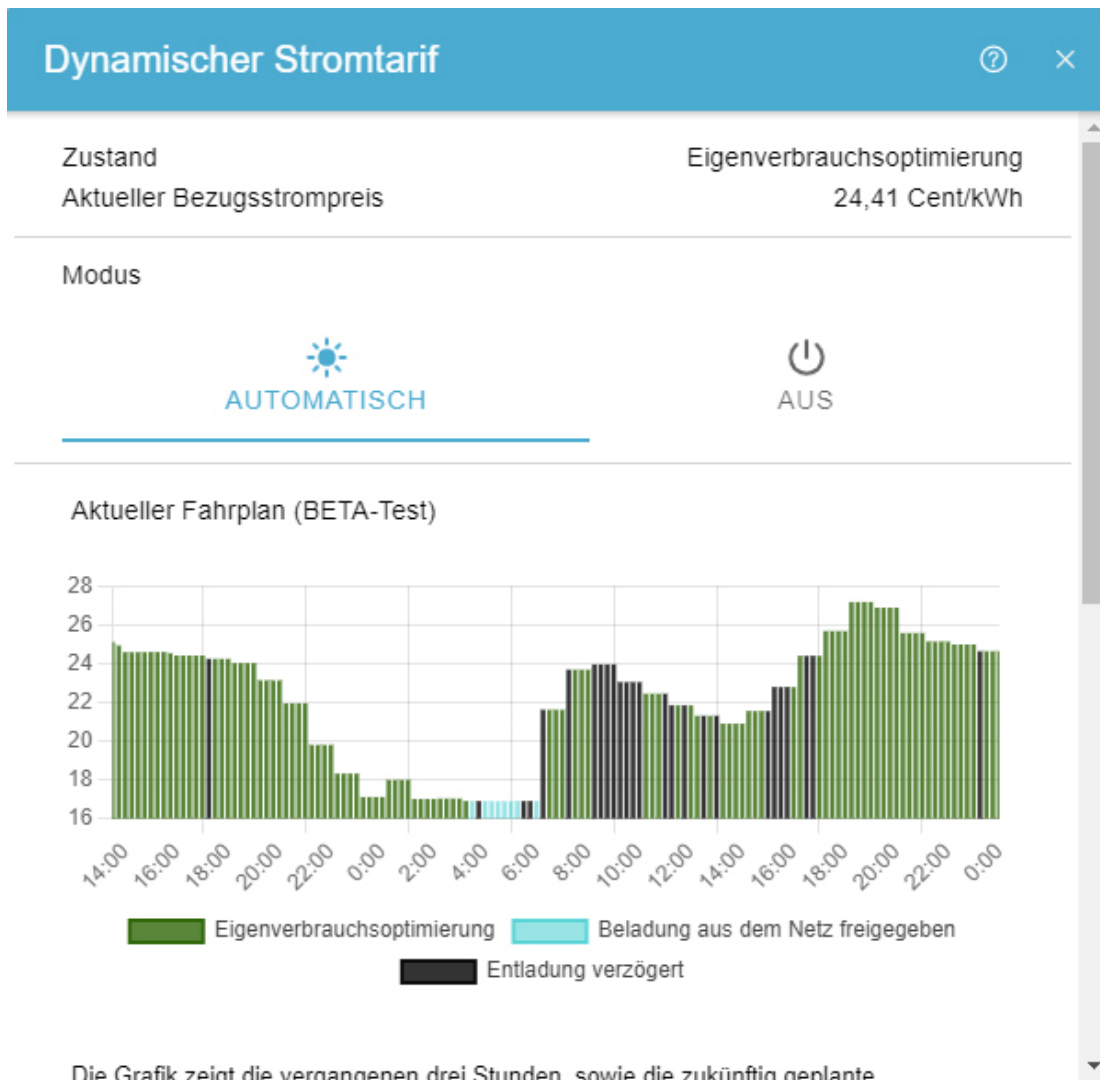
Dynamischer Stromtarif

Zustand Eigenverbrauchsoptimierung
Aktueller Bezugsstrompreis 24,41 Cent/kWh

Modus

AUTOMATISCH
AUS

Aktueller Fahrplan (BETA-Test)

28
26
24
22
20
18
16

14:00 16:00 18:00 20:00 22:00 0:00 2:00 4:00 6:00 8:00 10:00 12:00 14:00 16:00 18:00 20:00 22:00 0:00

Eigenverbrauchsoptimierung
Beladung aus dem Netz freigegeben
Entladung verzögert

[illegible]